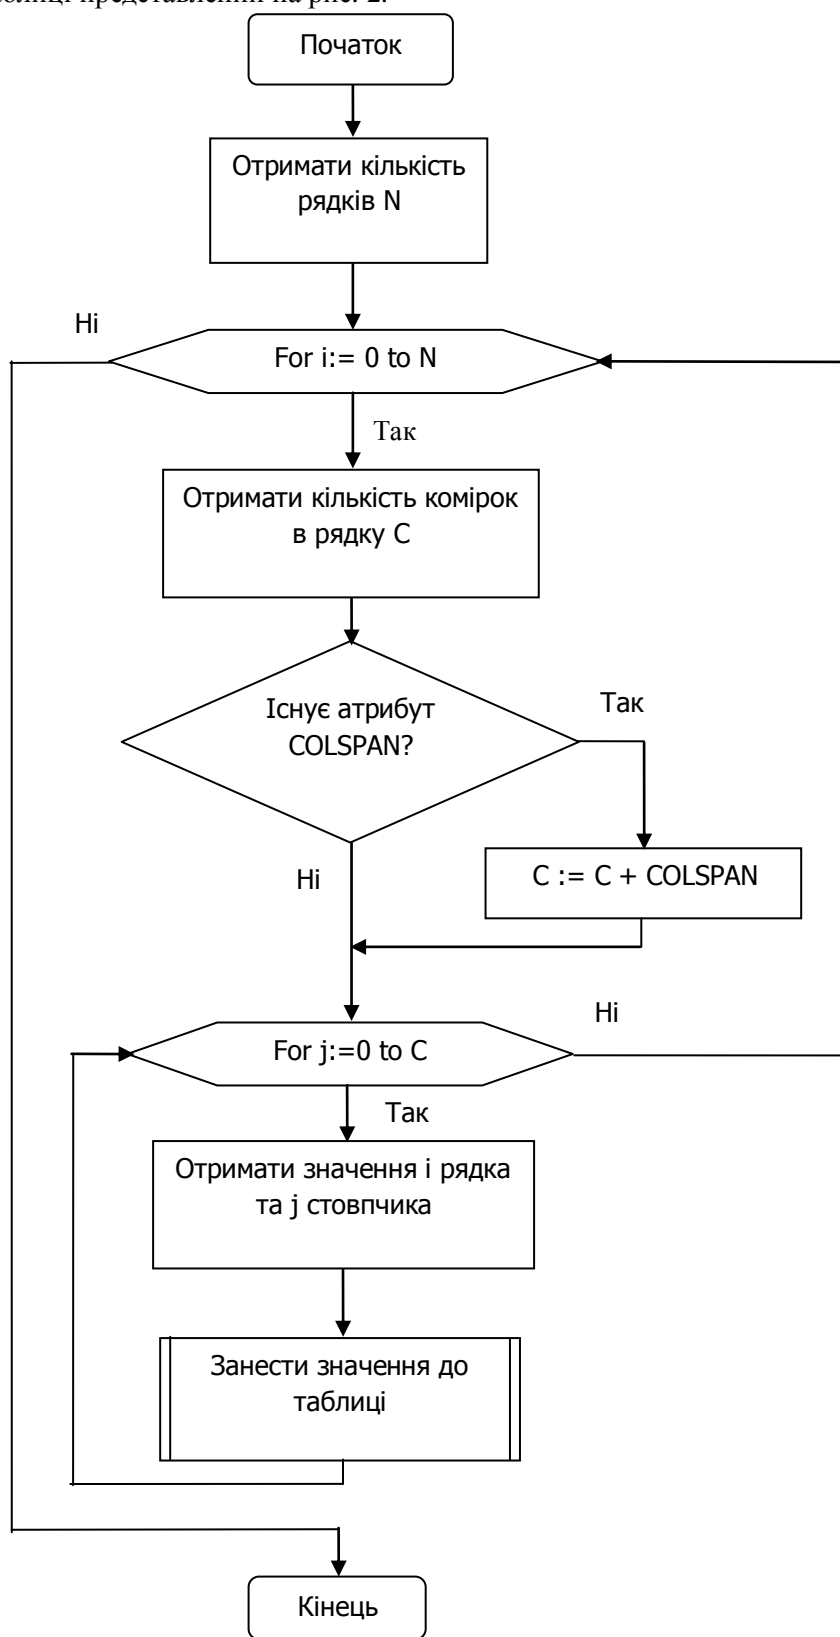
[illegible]блиці представлений на рис. 2.

Початок

Отримати кількість рядків N

Ні

For i:= 0 to N

Так

Отримати кількість комірок в рядку C

Існує атрибут COLSPAN?

Так

Ні

C := C + COLSPAN

Ні

For j:=0 to C

Так

Отримати значення і рядка та j стовпчика

Занести значення до таблиці

Кінець